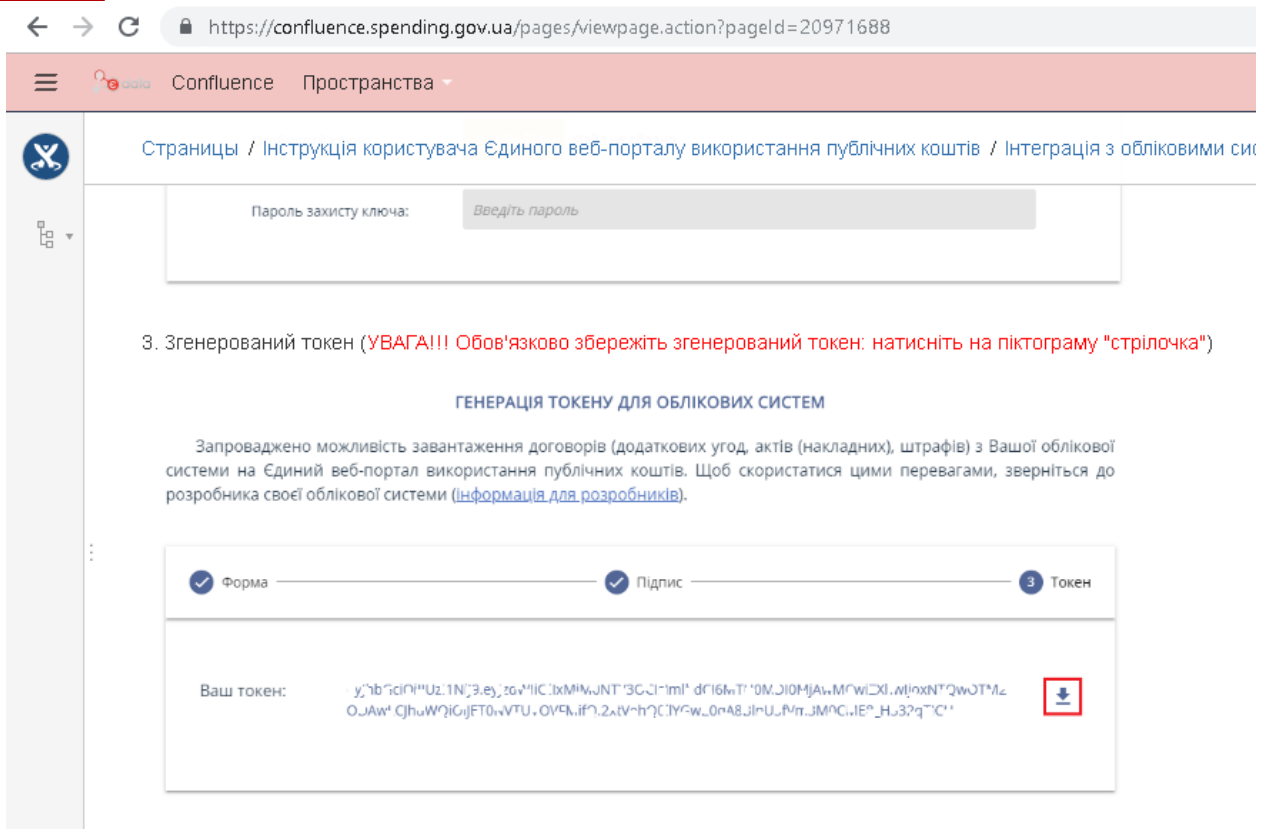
https://confluence.spending.gov.ua/pages/viewpage.action?pageId=20971688

Confluence Пространства

Страницы / Інструкція користувача Єдиного веб-порталу використання публічних коштів / Інтеграція з обліковими си

Пароль захисту ключа: Введіть пароль

3. Згенерований токен (УВАГА!!! Обов'язково збережіть згенерований токен: натисніть на піктограму "стрілочка")

ГЕНЕРАЦІЯ ТОКЕНУ ДЛЯ ОБЛІКОВИХ СИСТЕМ

Запроваджено можливість завантаження договорів (додаткових угод, актів (накладних), штрафів) з Вашої облікової системи на Єдиний веб-портал використання публічних коштів. Щоб скористатися цими перевагами, зверніться до розробника своєї облікової системи (інформація для розробників).

Форма Підпис 3 Токен

Ваш токен: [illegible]